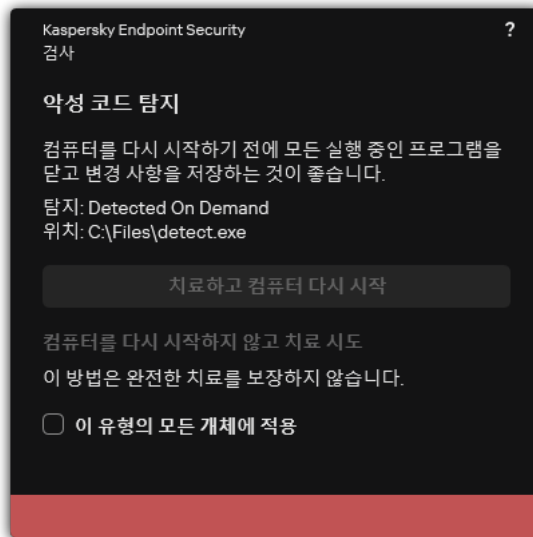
Kaspersky Endpoint Security
검사

?

악성 코드 탐지

컴퓨터를 다시 시작하기 전에 모든 실행 중인 프로그램을 닫고 변경 사항을 저장하는 것이 좋습니다.

탐지: Detected On Demand
위치: C:\Files\detect.exe

치료하고 컴퓨터 다시 시작

컴퓨터를 다시 시작하지 않고 치료 시도

이 방법은 완전한 치료를 보장하지 않습니다.

이 유형의 모든 개체에 적용